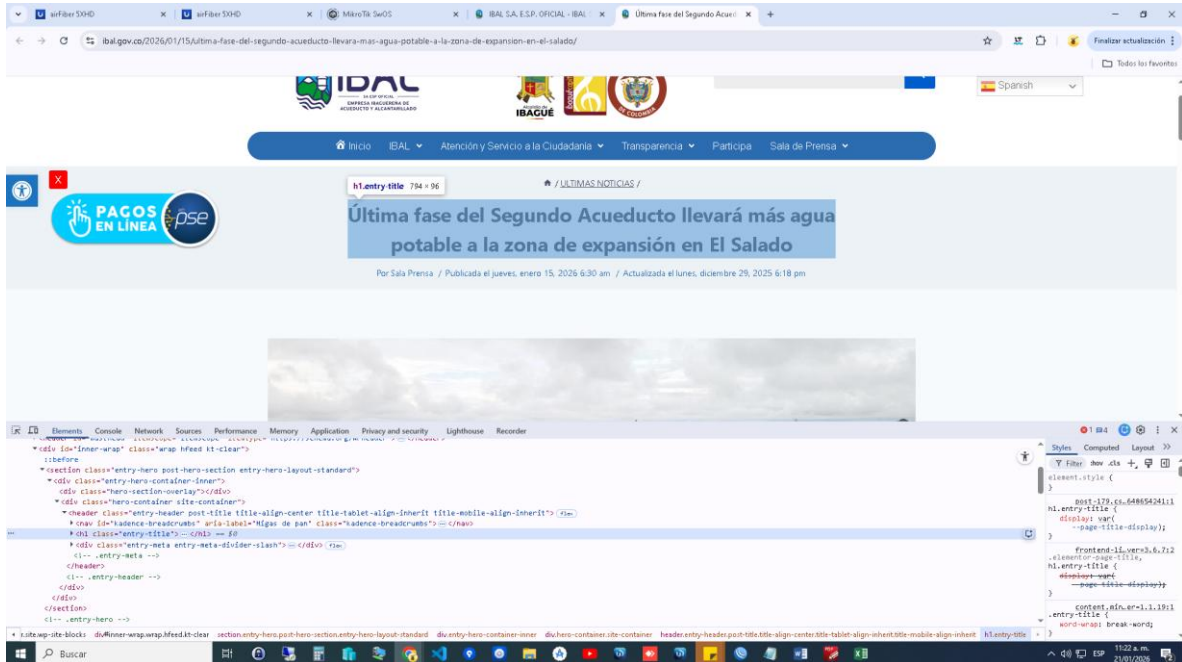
airFiber 5XHD | airFiber 5XHD | MikroTik SwOS | IBAL S.A. E.S.P. OFICIAL - IBAL | Última fase del Segundo Acued ×

ibal.gov.co/2026/01/15/ultima-fase-del-segundo-acueducto-llevara-mas-agua-potable-a-la-zona-de-expansion-en-el-salado/

Finalizar actualización

Todos los favoritos

IBAL
EMPRESA IBAGUEREÑA DE ACUEDUCTO Y ALCANTARILLADO

IBAGUÉ

Spanish

Inicio  IBAL  Atención y Servicio a la Ciudadanía  Transparencia  Participa  Sala de Prensa

X

PAGOS EN LÍNEA pse

h1.entry-title 794 × 96

/ ULTIMAS NOTICIAS /

Última fase del Segundo Acueducto llevará más agua potable a la zona de expansión en El Salado

Por Sala Prensa / Publicada el jueves, enero 15, 2026 6:30 am / Actualizada el lunes, diciembre 29, 2025 6:18 pm

Elements Console Network Sources Performance Memory Application Privacy and security Lighthouse Recorder

<div id="inner-wrap" class="wrap hfeed kt-clear">
::before
<section class="entry-hero post-hero-section entry-hero-layout-standard">
<div class="entry-hero-container-inner">
<div class="hero-section-overlay"></div>
<div class="hero-container site-container">
<header class="entry-header post-title title-align-center title-tablet-align-inherit title-mobile-align-inherit"> flex
<nav id="kadence-breadcrumbs" aria-label="Migas de pan" class="kadence-breadcrumbs"> ··· </nav>
<h1 class="entry-title"> ··· </h1> == $0
<div class="entry-meta entry-meta-divider-slash"> ··· </div> flex
<!-- .entry-meta -->
</header>
<!-- .entry-header -->
</div>
</div>
</section>
<!-- .entry-hero -->

Styles Computed Layout
Filter :hov .cls
element.style {
}
post-179.cs…648654241:1
h1.entry-title {
display: var(
--page-title-display);
}
frontend-1…ver=3.6.7:2
.elementor-page-title,
h1.entry-title {
display: var(
--page-title-display);
}
content.min…er=1.1.19:1
.entry-title {
word-wrap: break-word;

site.wp-site-blocks div#inner-wrap.wrap.hfeed.kt-clear section.entry-hero.post-hero-section.entry-hero-layout-standard div.entry-hero-container-inner div.hero-container.site-container header.entry-header.post-title.title-align-center.title-tablet-align-inherit.title-mobile-align-inherit h1.entry-title

Buscar

ESP 11:22 a. m. 21/01/2026